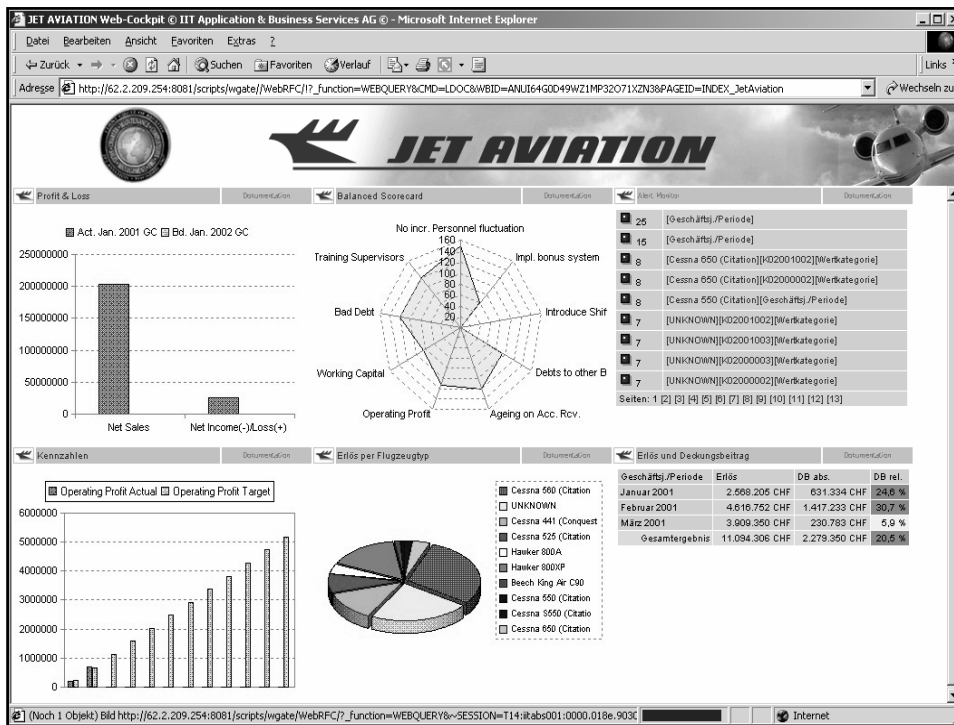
JET AVIATION Web-Cockpit © IIT Application & Business Services AG © - Microsoft Internet Explorer

Datei Bearbeiten Ansicht Favoriten Extras ?

Zurück Suchen Favoriten Verlauf

Links

Adresse http://62.2.209.254:8081/scripts/wgate//WebRFC/!?_function=WEBQUERY&CMD=LDOC&WBID=ANUI64G0D49WZ1MP32O71XZN38&PAGEID=INDEX_JetAviation

Wechseln zu

JET AVIATION

Profit & Loss Dokumentation

Act. Jan. 2001 GC Bd. Jan. 2002 GC

250000000
200000000
150000000
100000000
50000000
0

Net Sales Net Income(-)/Loss(+)

Balanced Scorecard Dokumentation

No incr. Personnel fluctuation
160
140
120
100
80
60
40
20
Impl. bonus system
Introduce Shif
Debts to other B
Ageing on Acc. Rcv.
Operating Profit
Working Capital
Bad Debt
Training Supervisors

Alert Monitor Dokumentation

| | |
|---|---|
| 25 | [Geschäftsj./Periode] |
| 15 | [Geschäftsj./Periode] |
| 8 | [Cessna 650 (Citation)][K02001002][Wertkategorie] |
| 8 | [Cessna 650 (Citation)][K02000002][Wertkategorie] |
| 8 | [Cessna 550 (Citation)][Geschäftsj./Periode] |
| 7 | [UNKNOWN][K02001002][Wertkategorie] |
| 7 | [UNKNOWN][K02001003][Wertkategorie] |
| 7 | [UNKNOWN][K02000003][Wertkategorie] |
| 7 | [UNKNOWN][K02000002][Wertkategorie] |

Seiten: 1 [2] [3] [4] [5] [6] [7] [8] [9] [10] [11] [12] [13]

Kennzahlen Dokumentation

Operating Profit Actual Operating Profit Target

6000000
5000000
4000000
3000000
2000000
1000000
0

Erlös per Flugzeugtyp Dokumentation

Cessna 560 (Citation
UNKNOWN
Cessna 441 (Conquest
Cessna 525 (Citation
Hawker 800A
Hawker 800XP
Beech King Air C90
Cessna 550 (Citation
Cessna S550 (Citatio
Cessna 650 (Citation

Erlös und Deckungsbeitrag Dokumentation

| Geschäftsj./Periode | Erlös | DB abs. | DB rel. |
|---|---|---|---|
| Januar 2001 | 2.568.205 CHF | 631.334 CHF | 24,6 % |
| Februar 2001 | 4.616.752 CHF | 1.417.233 CHF | 30,7 % |
| März 2001 | 3.909.350 CHF | 230.783 CHF | 5,9 % |
| Gesamtergebnis | 11.094.306 CHF | 2.279.350 CHF | 20,5 % |

(Noch 1 Objekt) Bild http://62.2.209.254:8081/scripts/wgate/WebRFC/?_function=WEBQUERY&~SESSION=T14:iitabs001:0000.018e.9030

Internet